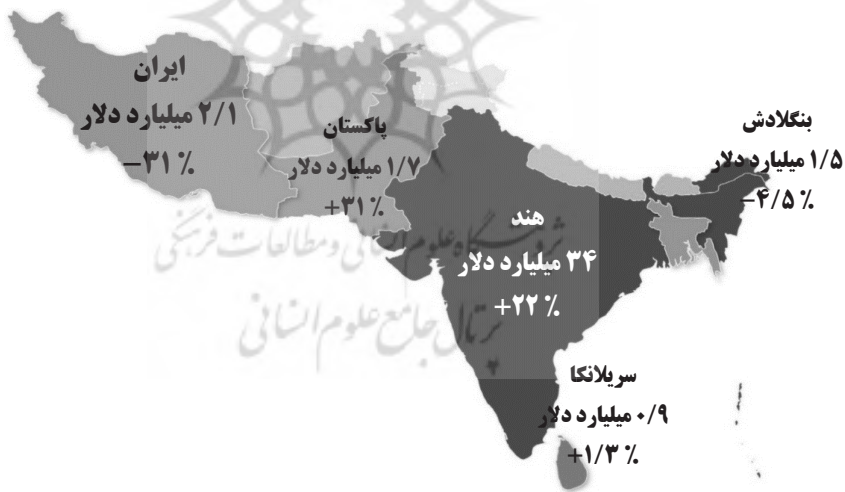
ایران
۲/۱ میلیارد دلار
٪ ۳۱−

پاکستان
۱/۷ میلیارد دلار
٪ ۳۱+

بنگلادش
۱/۵ میلیارد دلار
٪ ۴/۵−

هند
۳۴ میلیارد دلار
٪ ۲۲+

سریلانکا
۰/۹ میلیارد دلار
٪ ۱/۳+

پژوهشگاه علوم انسانی و مطالعات فرهنگی
پرتال جامع علوم انسانی